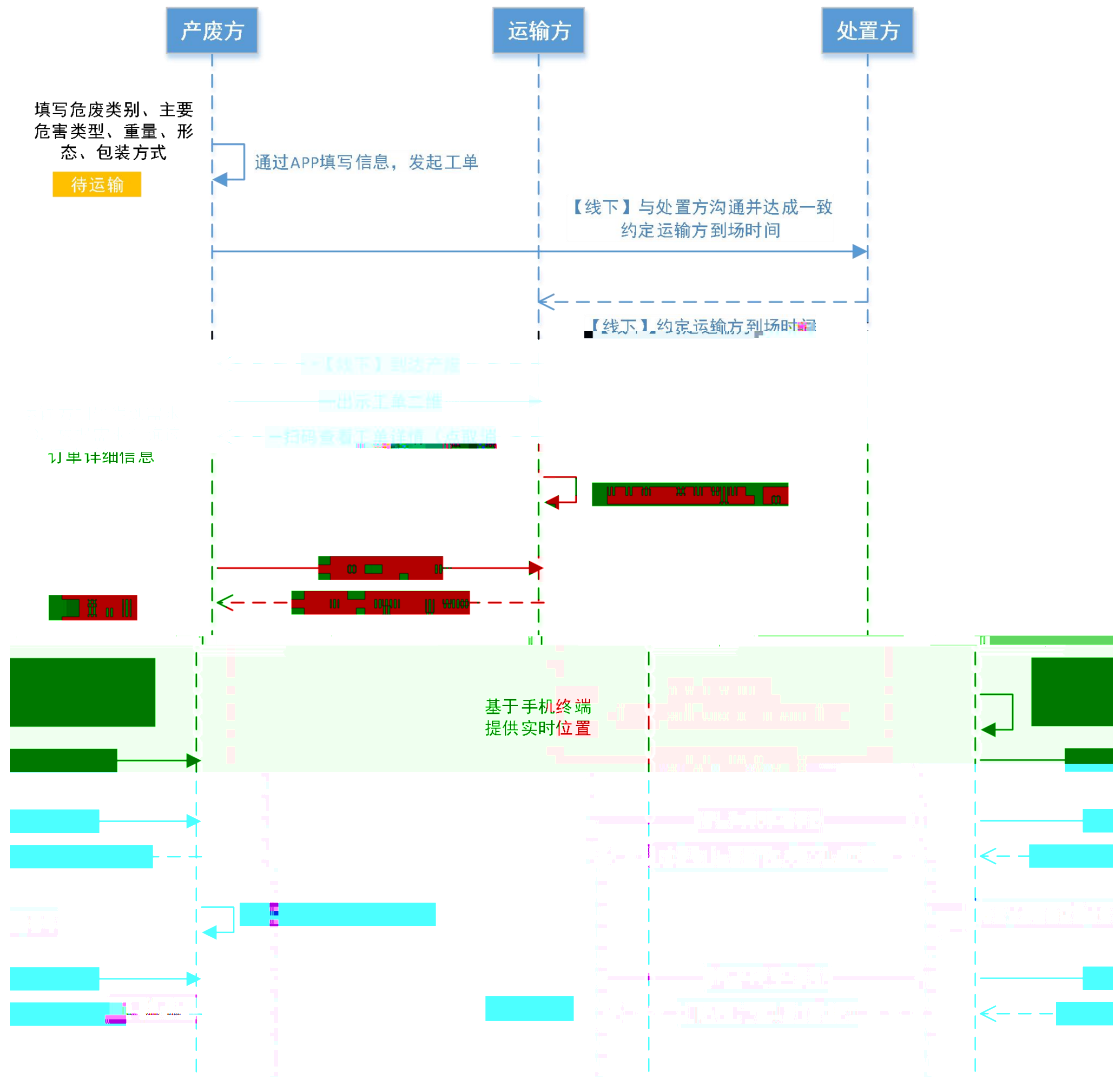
产废方

运输方

处置方

填写危废类别、主要危害类型、重量、形态、包装方式

待运输

通过APP填写信息，发起工单

【线下】与处置方沟通并达成一致约定运输方到场时间

【线下】约定运输方到场时间

【线下】到达产废

出示工单二维

扫码查看工单详情（确认）

订单详细信息

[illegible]

基于手机终端提供实时位置